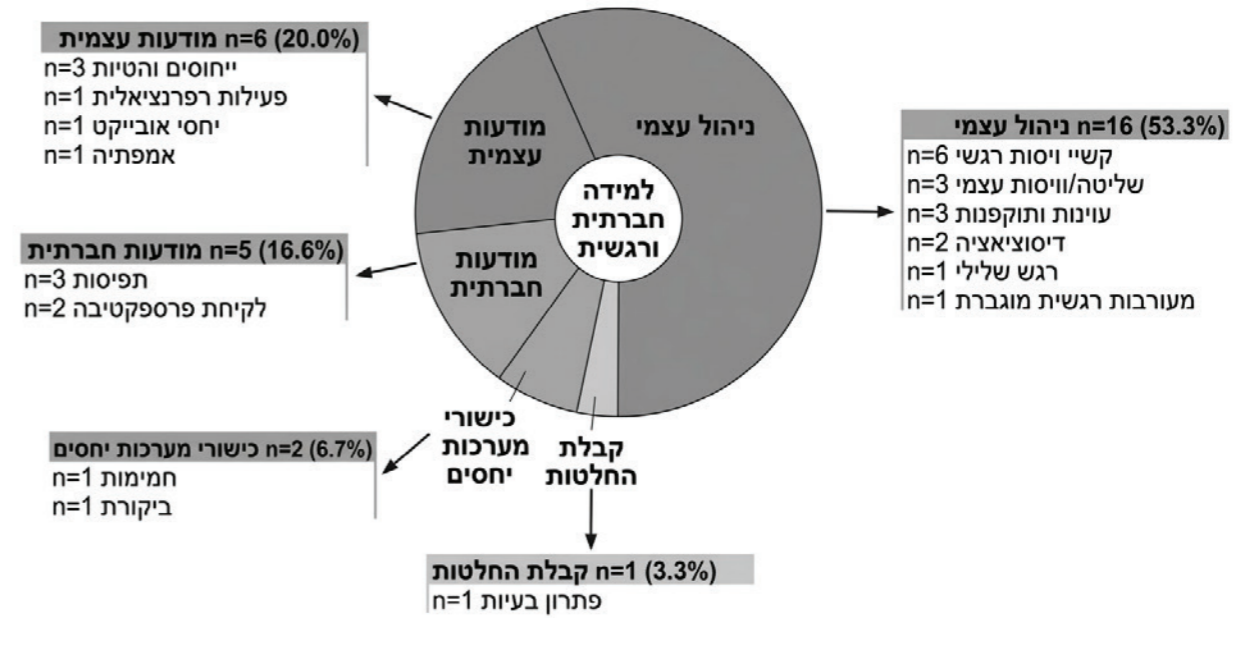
מודעות עצמית n=6 (20.0%)
ייחוסים והטיות n=3
פעילות רפרנציאלית n=1
יחסי אובייקט n=1
אמפתיה n=1

מודעות חברתית n=5 (16.6%)
תפיסות n=3
לקיחת פרספקטיבה n=2

כישורי מערכות יחסים n=2 (6.7%)
חמימות n=1
ביקורת n=1

קבלת החלטות n=1 (3.3%)
פתרון בעיות n=1

ניהול עצמי n=16 (53.3%)
קשיי ויסות רגשי n=6
שליטה/וויסות עצמי n=3
עוינות ותוקפנות n=3
דיסוציאציה n=2
רגש שלילי n=1
מעורבות רגשית מוגברת n=1

ניהול עצמי
מודעות עצמית
למידה חברתית ורגשית
מודעות חברתית
כישורי מערכות יחסים
קבלת החלטות